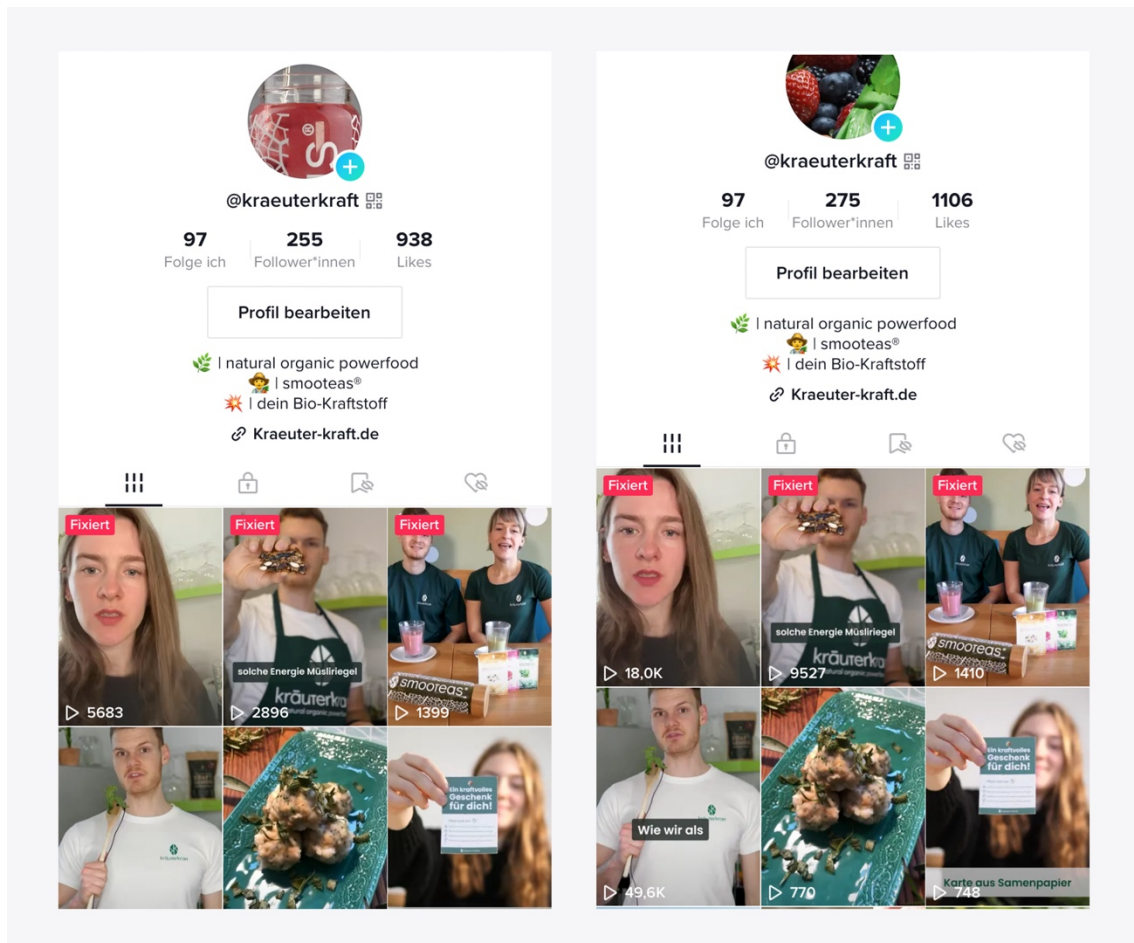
@kraeuterkraft

97 Folge ich | 255 Follower*innen | 938 Likes

Profil bearbeiten

🌿 | natural organic powerfood
🧑‍🌾 | smooteas®
💥 | dein Bio-Kraftstoff
Kraeuter-kraft.de

Fixiert
5683

Fixiert
solche Energie Müsliriegel
kräuterkraft
2896

Fixiert
smooteas
1399

Ein kraftvolles Geschenk für dich!

@kraeuterkraft

97 Folge ich | 275 Follower*innen | 1106 Likes

Profil bearbeiten

🌿 | natural organic powerfood
🧑‍🌾 | smooteas®
💥 | dein Bio-Kraftstoff
Kraeuter-kraft.de

Fixiert
18,0K

Fixiert
solche Energie Müsliriegel
kräuterkraft natural organic powerfood
9527

Fixiert
smooteas
1410

Wie wir als
49,6K

770

Ein kraftvolles Geschenk für dich!
Karte aus Samenpapier
748